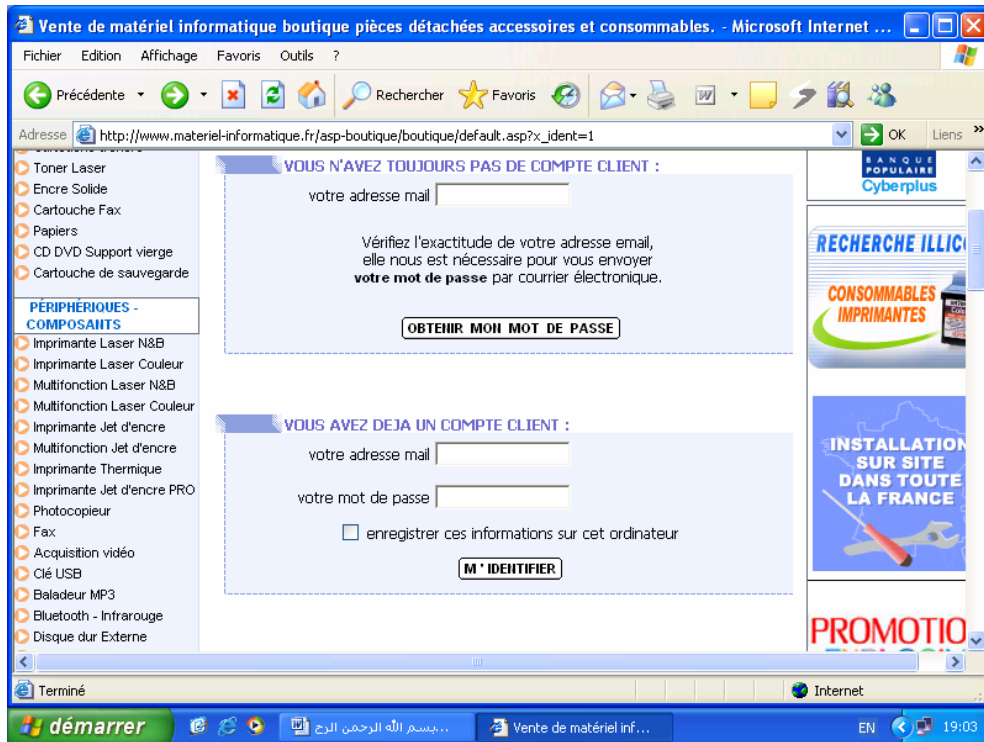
Vente de matériel informatique boutique pièces détachées accessoires et consommables. - Microsoft Internet ...

Fichier Edition Affichage Favoris Outils ?

Précédente Rechercher Favoris

Adresse http://www.materiel-informatique.fr/asp-boutique/boutique/default.asp?x_ident=1 OK Liens

Toner Laser
Encre Solide
Cartouche Fax
Papiers
CD DVD Support vierge
Cartouche de sauvegarde

PÉRIPHÉRIQUES - COMPOSANTS
Imprimante Laser N&B
Imprimante Laser Couleur
Multifonction Laser N&B
Multifonction Laser Couleur
Imprimante Jet d'encre
Multifonction Jet d'encre
Imprimante Thermique
Imprimante Jet d'encre PRO
Photocopieur
Fax
Acquisition vidéo
Clé USB
Baladeur MP3
Bluetooth - Infrarouge
Disque dur Externe

VOUS N'AVEZ TOUJOURS PAS DE COMPTE CLIENT :

votre adresse mail

Vérifiez l'exactitude de votre adresse email, elle nous est nécessaire pour vous envoyer votre mot de passe par courrier électronique.

OBTENIR MON MOT DE PASSE

VOUS AVEZ DEJA UN COMPTE CLIENT :

votre adresse mail

votre mot de passe

enregistrer ces informations sur cet ordinateur

M ' IDENTIFIER

BANQUE POPULAIRE Cyberplus

RECHERCHE ILLIC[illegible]

CONSOMMABLES IMPRIMANTES

INSTALLATION SUR SITE DANS TOUTE LA FRANCE

PROMOTIO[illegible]

Terminé

Internet

démarrer

بسم الله الرحمن الرح...

Vente de matériel inf...

EN 19:03